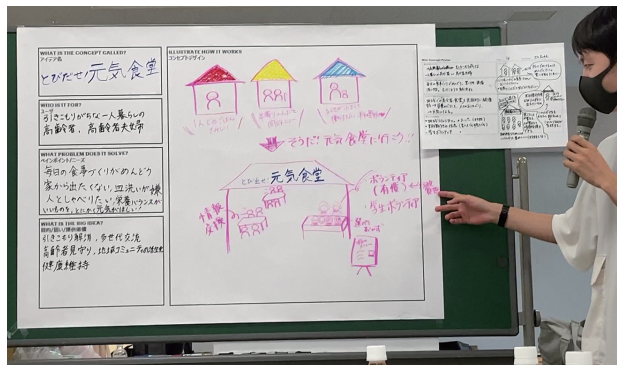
WHAT IS THE CONCEPT CALLED?
アイデア名
とびだせ元気食堂

WHO IS IT FOR?
ユーザー
引きこもりがちな一人暮らしの高齢者、高齢者夫婦

WHAT PROBLEM DOES IT SOLVE?
ペインポイント/ニーズ
毎日の食事づくりがめんどう
家から出たくない、血流いが悪い
人としゃべりたい、栄養バランスが
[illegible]

WHAT IS THE BIG IDEA?
目的/狙い/解決価値
引きこもり解消、多世代交流
高齢者見守り、地域コミュニティの活性化
健康維持

ILLUSTRATE HOW IT WORKS
コンセプトデザイン

そうだ元気食堂に行こう!!

とびだせ元気食堂
ボランティア(有償)
学生ボランティア
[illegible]
本日の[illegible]